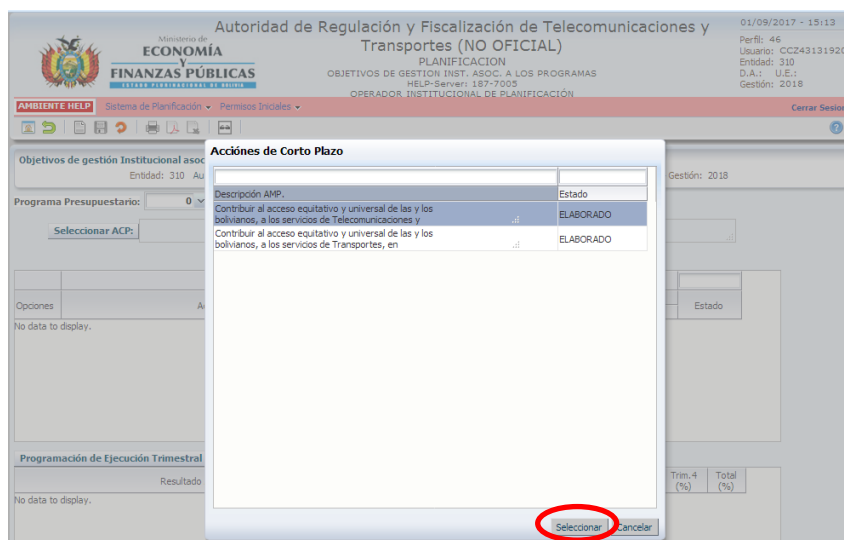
Ministerio de
ECONOMÍA
Y
FINANZAS PÚBLICAS
ESTADO PLURINACIONAL DE BOLIVIA

Autoridad de Regulación y Fiscalización de Telecomunicaciones y Transportes (NO OFICIAL)
PLANIFICACION
OBJETIVOS DE GESTION INST. ASOC. A LOS PROGRAMAS
HELP-Server: 187-7005
OPERADOR INSTITUCIONAL DE PLANIFICACIÓN

01/09/2017 - 15:13
Perfil: 46
Usuario: CCZ43131920
Entidad: 310
D.A.: U.E.:
Gestión: 2018

AMBIENTE HELP | Sistema de Planificación ▾ | Permisos Iniciales ▾ | Cerrar Sesion

Objetivos de gestión Institucional asoc
Entidad: 310 Au
Gestión: 2018

Programa Presupuestario: 0

Seleccionar ACP:

Opciones | A | Estado
No data to display.

Programación de Ejecución Trimestral
Resultado | Trim.4 (%) | Total (%)
No data to display.

Acciones de Corto Plazo

| Descripción AMP. | Estado |
|---|---|
| Contribuir al acceso equitativo y universal de las y los bolivianos, a los servicios de Telecomunicaciones y | ELABORADO |
| Contribuir al acceso equitativo y universal de las y los bolivianos, a los servicios de Transportes, en | ELABORADO |

Seleccionar | Cancelar